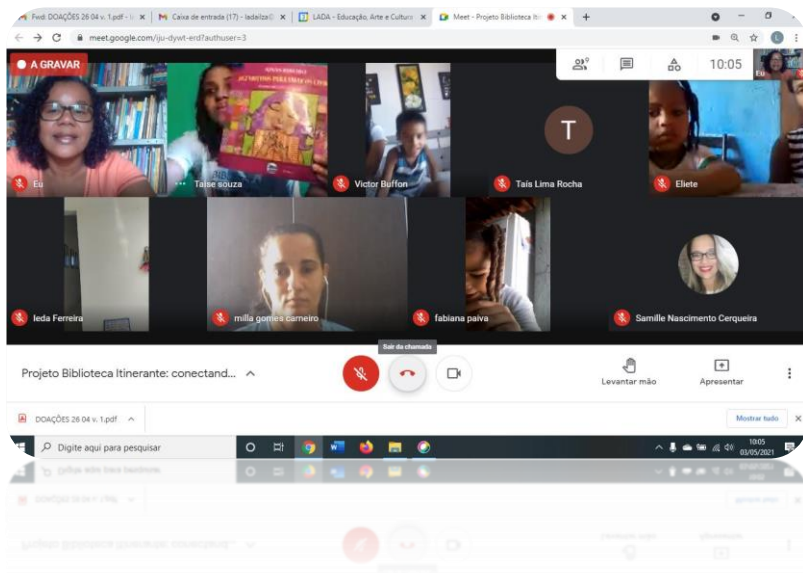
Fwd: DOAÇÕES 26 04 v. 1.pdf - ✕ | M Caixa de entrada (17) - ladaiza ✕ | LADA - Educação, Arte e Cultura ✕ | Meet - Projeto Biblioteca It ✕ | +

meet.google.com/iju-dywt-erd?authuser=3

● A GRAVAR

10:05

Eu

Taise souza

Victor Buffon

T

Taís Lima Rocha

Eliete

Ieda Ferreira

milla gomes carneiro

fabiana paiva

Samille Nascimento Cerqueira

Projeto Biblioteca Itinerante: conectand...

Sair da chamada

Levantar mão

Apresentar

DOAÇÕES 26 04 v. 1.pdf

Mostrar tudo

Digite aqui para pesquisar

10:05
03/05/2021